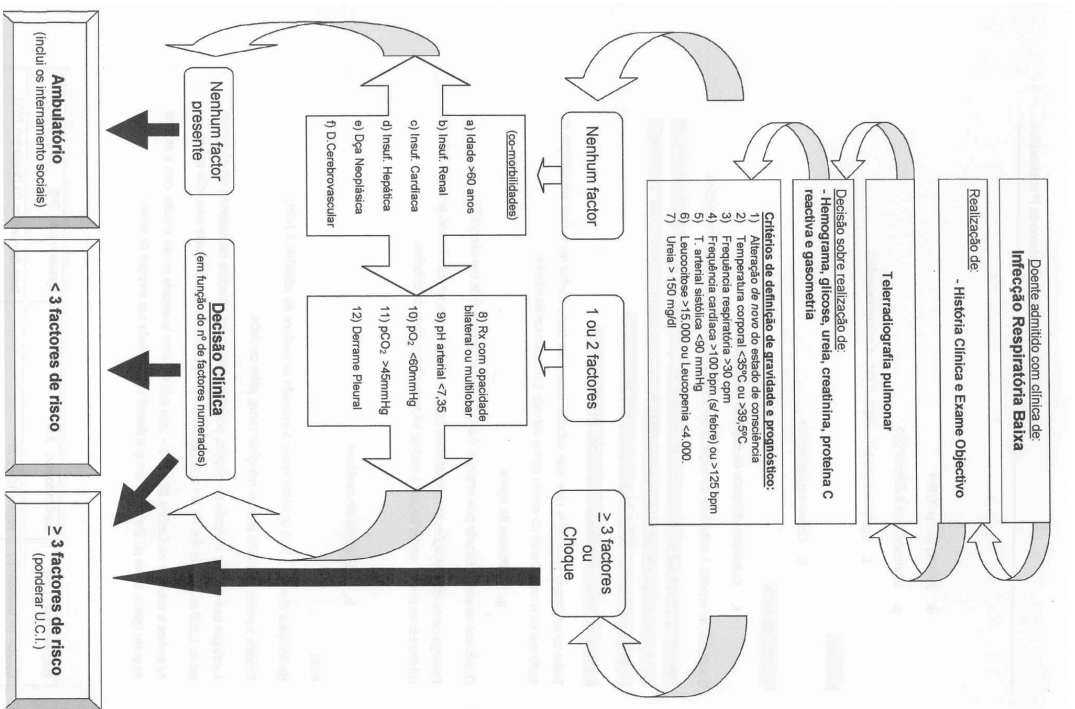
Doente admitido com clínica de:
Infecção Respiratória Baixa

Realização de:
- História Clínica e Exame Objectivo

Teleradiografia pulmonar

Decisão sobre realização de:
- Hemograma, glicose, ureia, creatinina, proteína C reactiva e gasometria

Critérios de definição de gravidade e prognóstico:
1) Alteração de novo do estado de consciência
2) Temperatura corporal <35ºC ou >39,5ºC
3) Frequência respiratória >30 cpm
4) Frequência cardíaca >100 bpm (s/ febre) ou >125 bpm
5) T. arterial sistólica <90 mmHg
6) Leucocitose >15.000 ou Leucopenia <4.000.
7) Ureia > 150 mg/dl

Nenhum factor

1 ou 2 factores

≥ 3 factores ou Choque

(co-morbilidades)
a) Idade >60 anos
b) Insuf. Renal
c) Insuf. Cardíaca
d) Insuf. Hepática
e) Dça Neoplásica
f) D.Cerebrovascular

8) Rx com opacidade bilateral ou multilobar
9) pH arterial <7,35
10) pO$_2$ <60mmHg
11) pCO$_2$ >45mmHg
12) Derrame Pleural

Nenhum factor presente

Decisão Clínica
(em função do nº de factores numerados)

Ambulatório
(inclui os internamento sociais)

< 3 factores de risco

≥ 3 factores de risco
(ponderar U.C.I.)